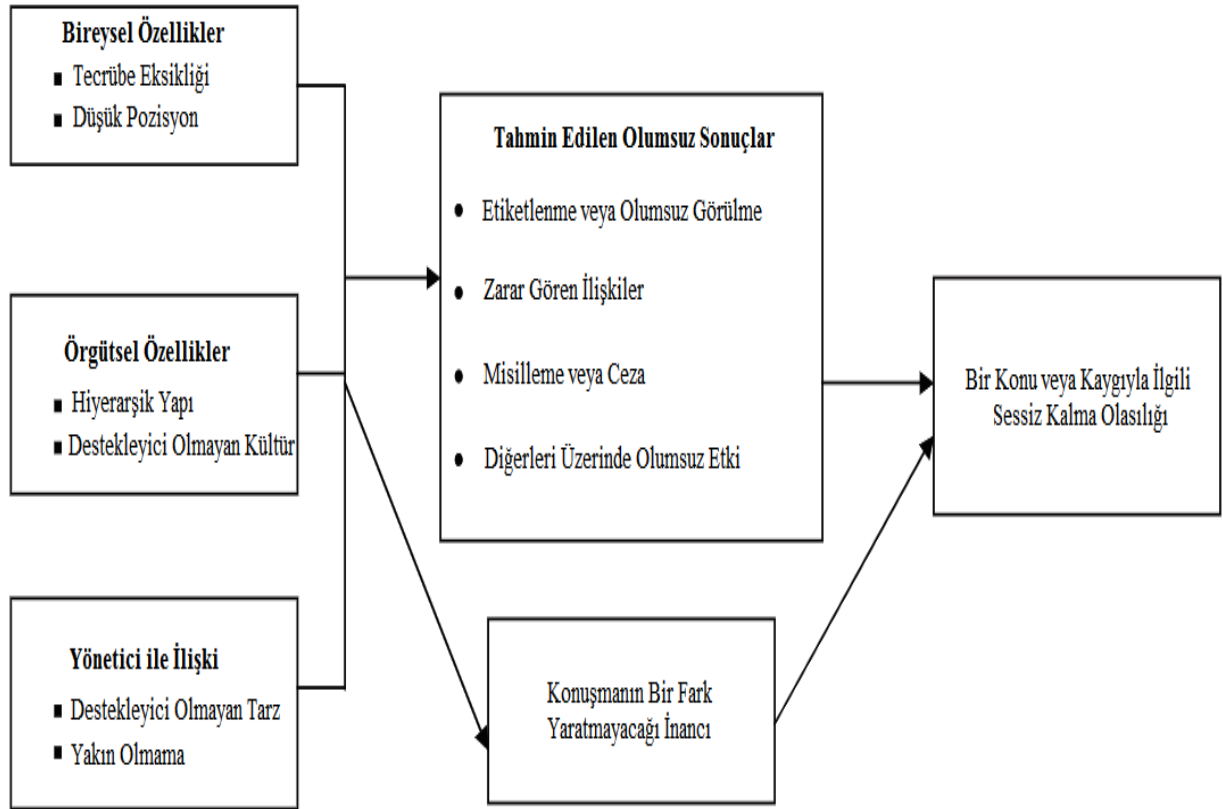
Bireysel Özellikler
▪ Tecrübe Eksikliği
▪ Düşük Pozisyon

Örgütsel Özellikler
▪ Hiyerarşik Yapı
▪ Destekleyici Olmayan Kültür

Yönetici ile İlişki
▪ Destekleyici Olmayan Tarz
▪ Yakın Olmama

Tahmin Edilen Olumsuz Sonuçlar
• Etiketlenme veya Olumsuz Görülme
• Zarar Gören İlişkiler
• Misilleme veya Ceza
• Diğerleri Üzerinde Olumsuz Etki

Konuşmanın Bir Fark Yaratmayacağı İnancı

Bir Konu veya Kaygıyla İlgili Sessiz Kalma Olasılığı